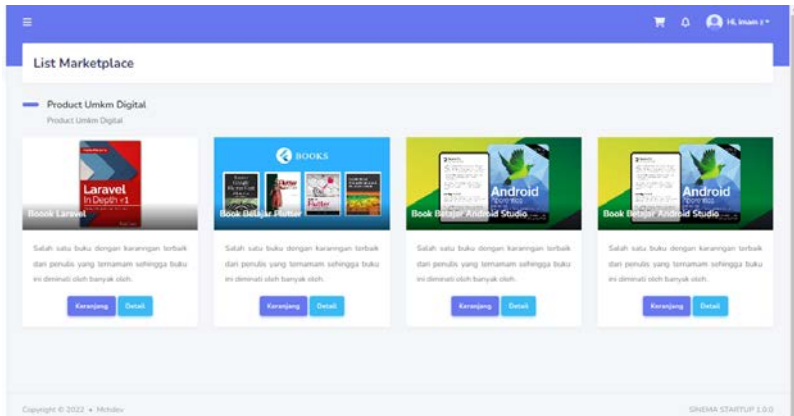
Hi, imam i

List Marketplace

Product Umkm Digital

Product Umkm Digital

Laravel In Depth v1

Book Laravel

Salah satu buku dengan karangan terbaik dari penulis yang ternamam sehingga buku ini diminati oleh banyak oleh.

Keranjang Detail

BOOKS

Book Belajar Flutter

Salah satu buku dengan karangan terbaik dari penulis yang ternamam sehingga buku ini diminati oleh banyak oleh.

Keranjang Detail

Android

Book Belajar Android Studio

Salah satu buku dengan karangan terbaik dari penulis yang ternamam sehingga buku ini diminati oleh banyak oleh.

Keranjang Detail

Android

Book Belajar Android Studio

Salah satu buku dengan karangan terbaik dari penulis yang ternamam sehingga buku ini diminati oleh banyak oleh.

Keranjang Detail

Copyright © 2022 • Mchdev

SINEMA STARTUP 1.0.0